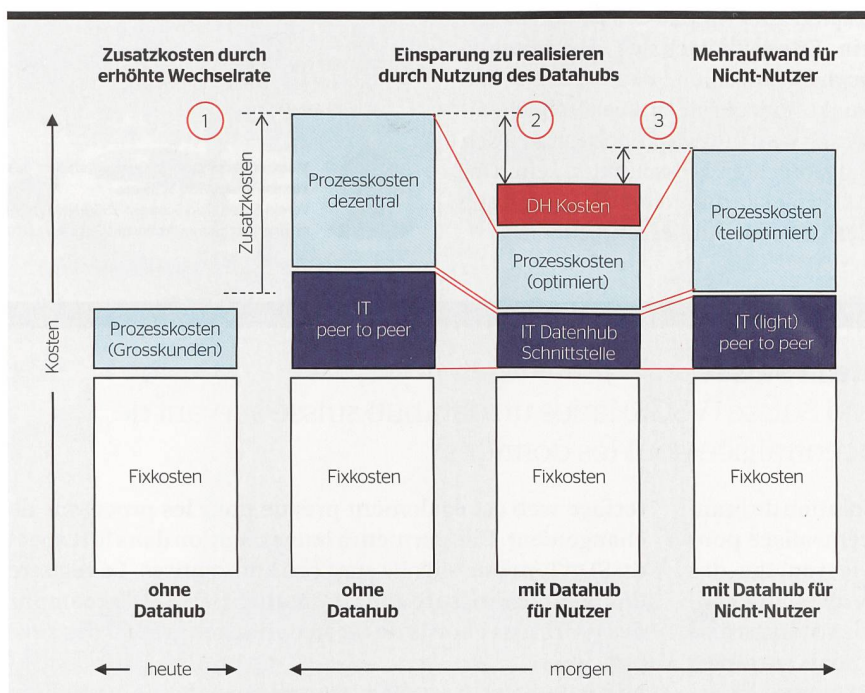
Zusatzkosten durch erhöhte Wechselrate

Einsparung zu realisieren durch Nutzung des Datahubs

Mehraufwand für Nicht-Nutzer

1

2

3

Zusatzkosten

Kosten

Prozesskosten dezentral

DH Kosten

Prozesskosten (teiloptimiert)

Prozesskosten (optimiert)

IT peer to peer

IT (light) peer to peer

Prozesskosten (Grosskunden)

IT Datenhub Schnittstelle

Fixkosten

Fixkosten

Fixkosten

Fixkosten

ohne Datahub

ohne Datahub

mit Datahub für Nutzer

mit Datahub für Nicht-Nutzer

heute

morgen